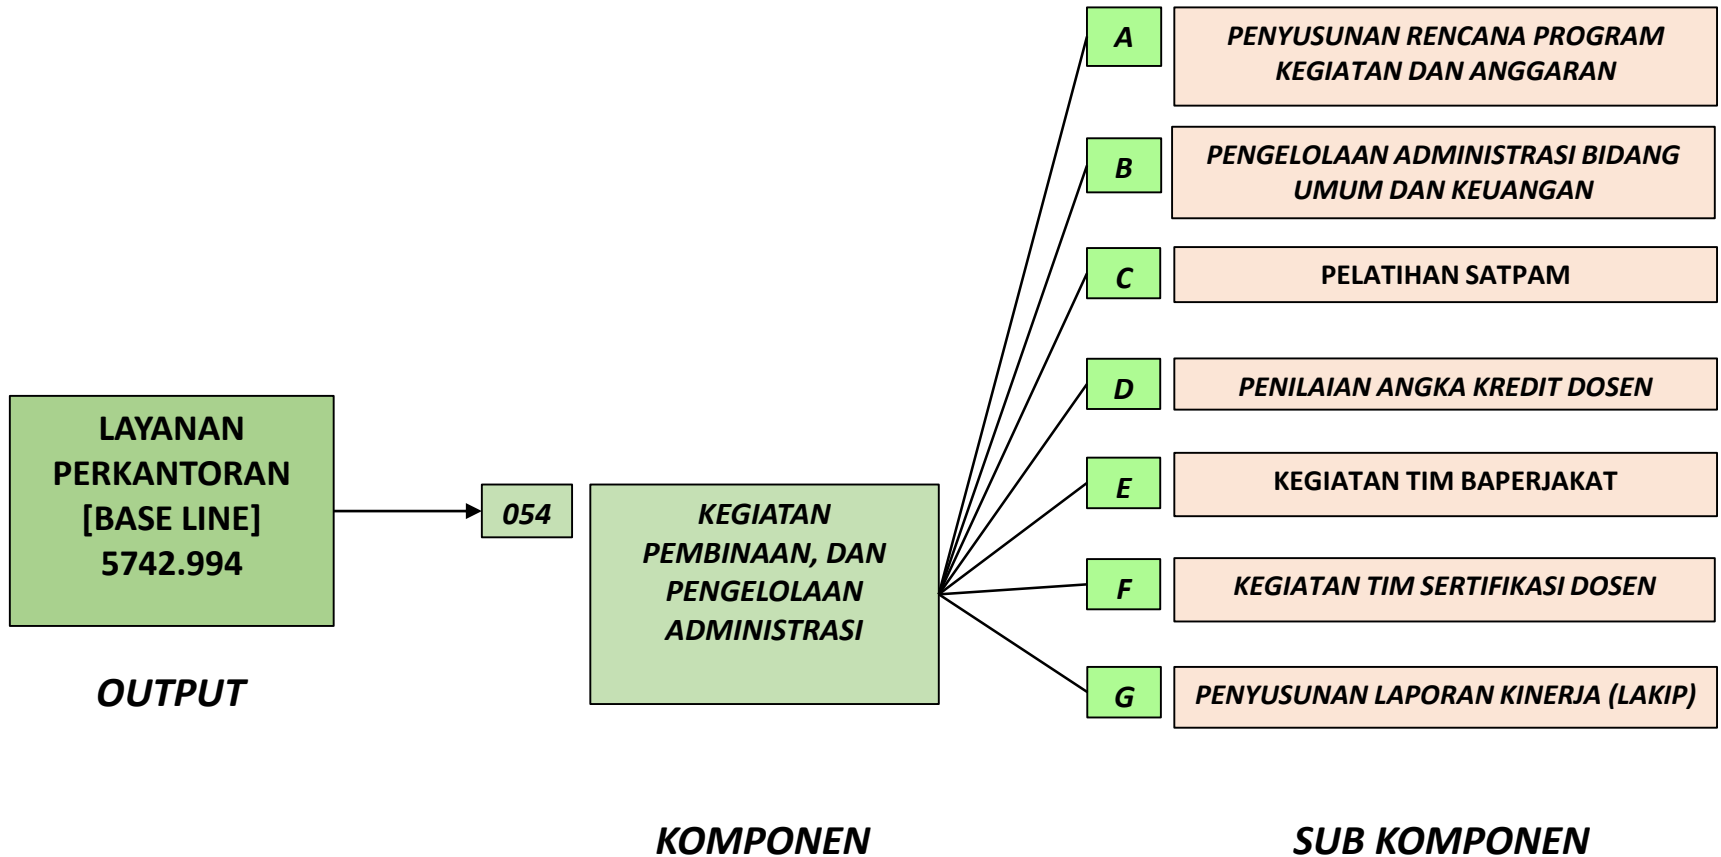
LAYANAN PERKANTORAN [BASE LINE] 5742.994

OUTPUT

054

KEGIATAN PEMBINAAN, DAN PENGELOLAAN ADMINISTRASI

KOMPONEN

A PENYUSUNAN RENCANA PROGRAM KEGIATAN DAN ANGGARAN

B PENGELOLAAN ADMINISTRASI BIDANG UMUM DAN KEUANGAN

C PELATIHAN SATPAM

D PENILAIAN ANGKA KREDIT DOSEN

E KEGIATAN TIM BAPERJAKAT

F KEGIATAN TIM SERTIFIKASI DOSEN

G PENYUSUNAN LAPORAN KINERJA (LAKIP)

SUB KOMPONEN